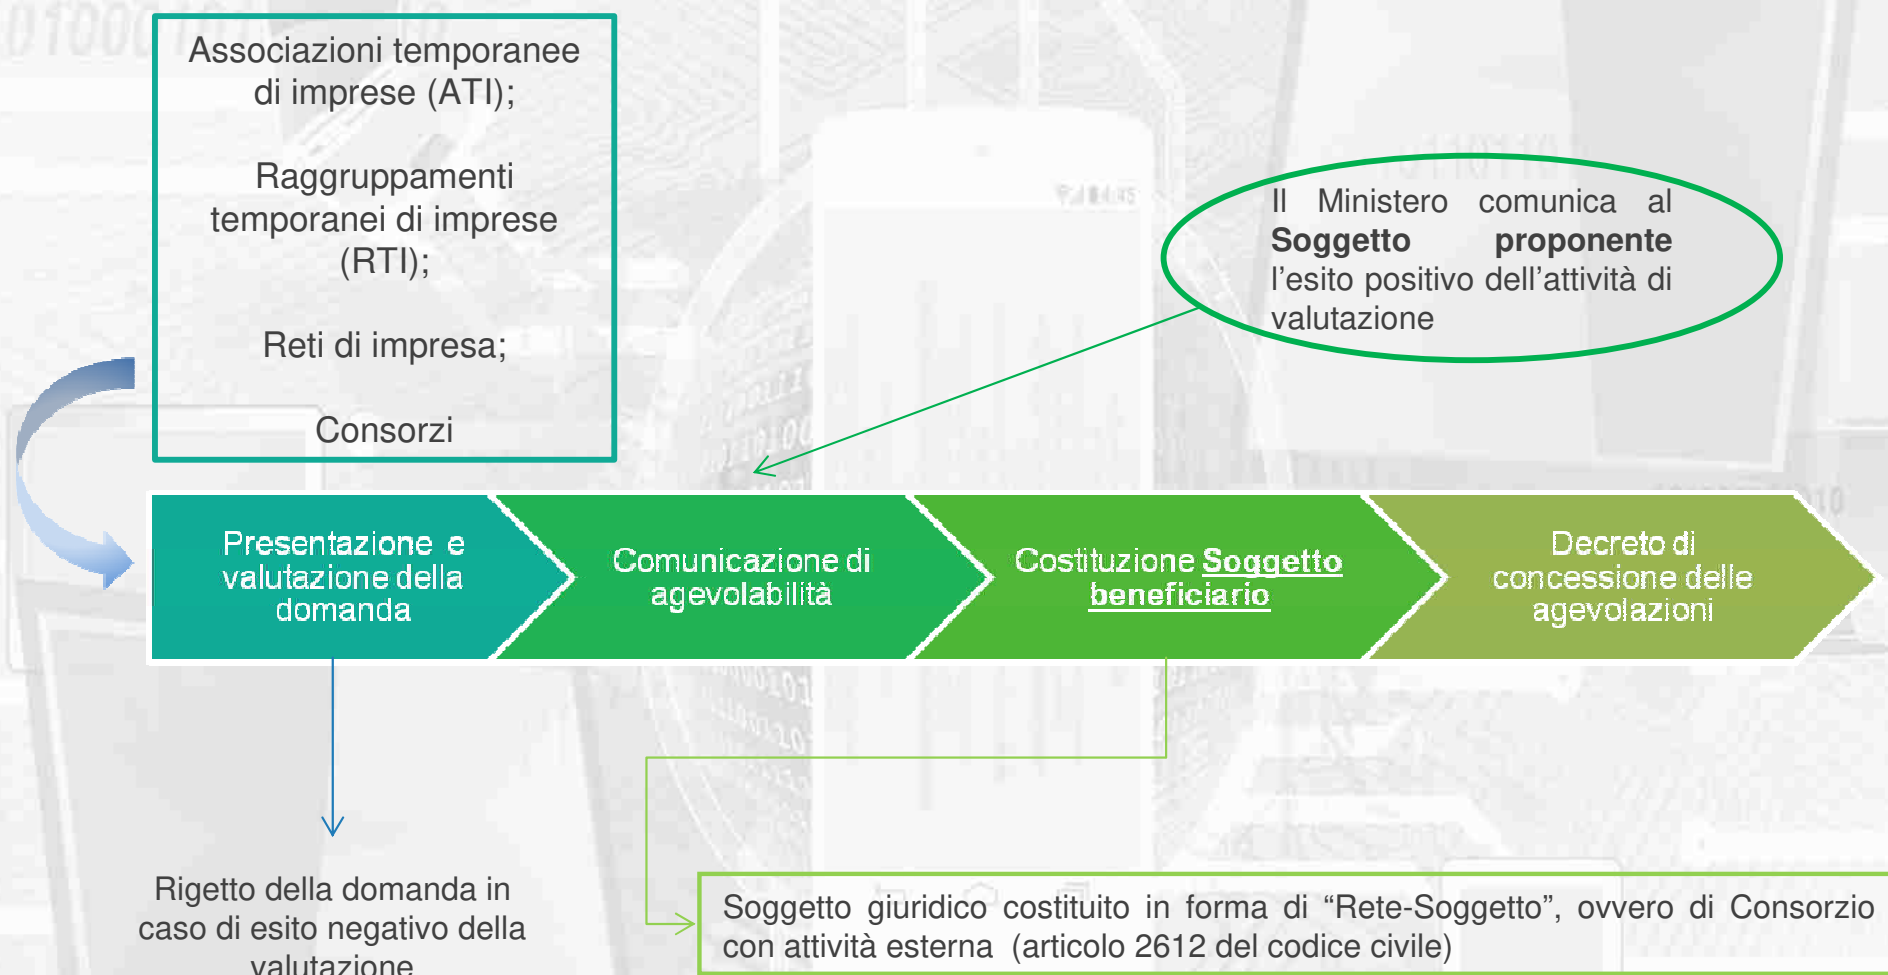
Associazioni temporanee di imprese (ATI);

Raggruppamenti temporanei di imprese (RTI);

Reti di impresa;

Consorzi

Il Ministero comunica al **Soggetto proponente** l'esito positivo dell'attività di valutazione

Presentazione e valutazione della domanda

Comunicazione di agevolabilità

Costituzione Soggetto beneficiario

Decreto di concessione delle agevolazioni

Rigetto della domanda in caso di esito negativo della valutazione

Soggetto giuridico costituito in forma di "Rete-Soggetto", ovvero di Consorzio con attività esterna (articolo 2612 del codice civile)